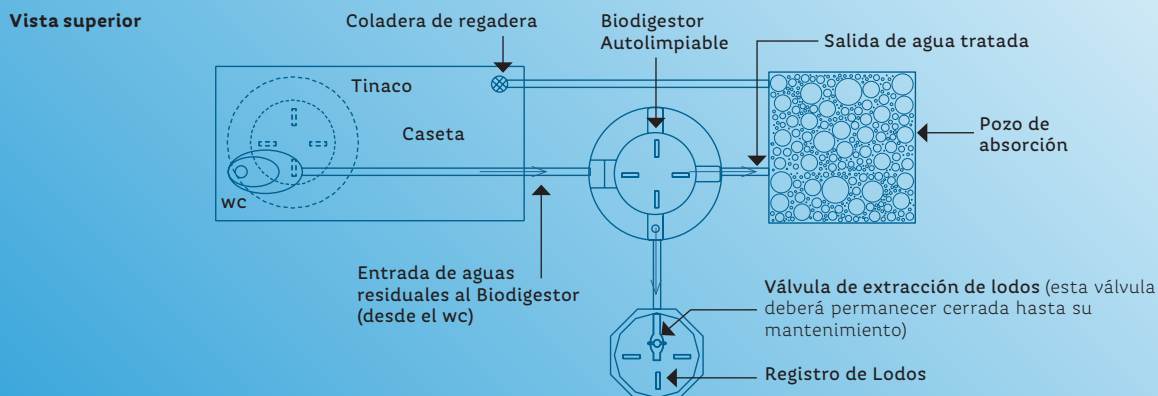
Vista superior

Coladera de regadera

Biodigestor Autolimpiable

Salida de agua tratada

Tinaco

Caseta

Pozo de absorción

wc

Entrada de aguas residuales al Biodigestor (desde el wc)

Válvula de extracción de lodos (esta válvula deberá permanecer cerrada hasta su mantenimiento)

Registro de Lodos